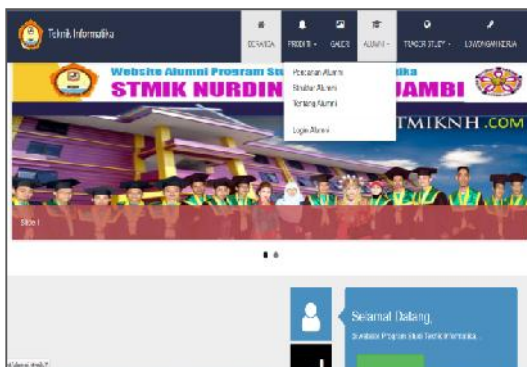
Teknik Informatika

BERANDA
PRODI TI
GALERI
ALUMNI
TRACER STUDY
LOWONGAN KERJA

Pencarian Alumni
Struktur Alumni
Tentang Alumni

Login Alumni

Website Alumni Program St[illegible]tika
STMIK NURDIN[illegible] JAMBI

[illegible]TMIKNH.COM

Slide 1

Selamat Datang
Di website Program Studi Teknik Informatika...